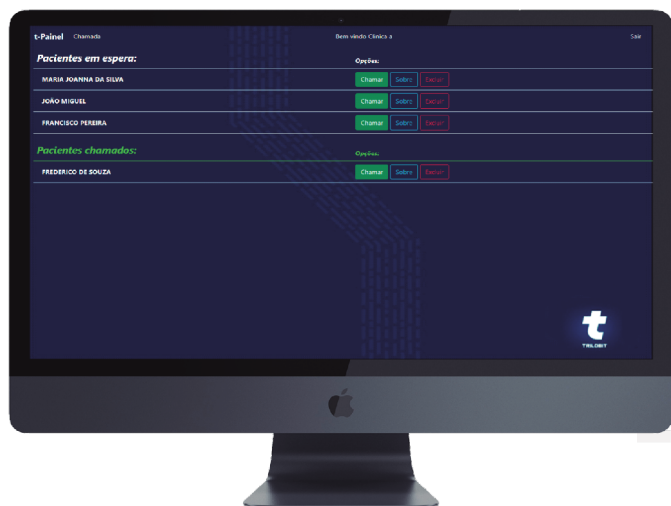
t-Painel Chamada

Bem vindo Clinica a

Sair

Pacientes em espera:

Opções:

MARIA JOANNA DA SILVA

Chamar Sobre Excluir

JOÃO MIGUEL

Chamar Sobre Excluir

FRANCISCO PEREIRA

Chamar Sobre Excluir

Pacientes chamados:

Opções:

FREDERICO DE SOUZA

Chamar Sobre Excluir

t

TRILOBIT